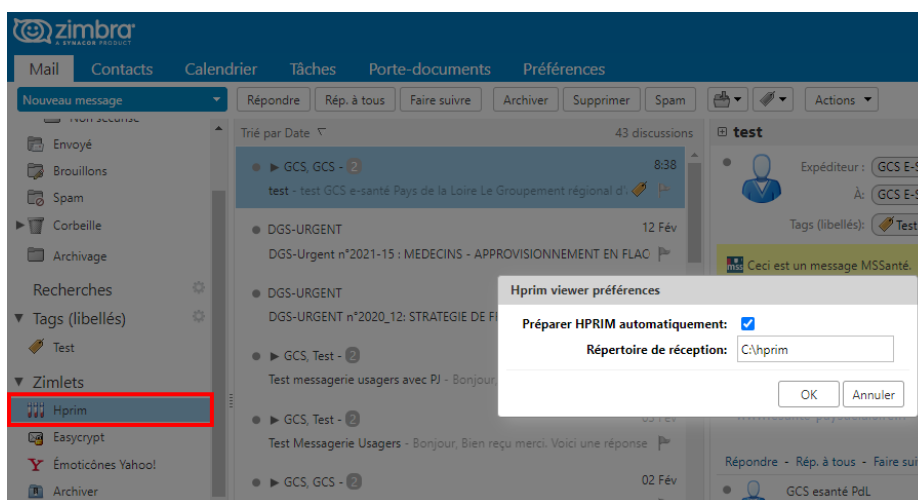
zimbra
A SYNACOR PRODUCT

Mail | Contacts | Calendrier | Tâches | Porte-documents | Préférences

Nouveau message

Répondre | Rép. à tous | Faire suivre | Archiver | Supprimer | Spam | Actions

Envoyé
Brouillons
Spam
Corbeille
Archivage

Recherches

Tags (libellés)
Test

Zimlets
Hprim
Easycrypt
Émoticônes Yahoo!
Archiver

Trié par Date
43 discussions

GCS, GCS - 2
8:38
test - test GCS e-santé Pays de la Loire Le Groupement régional d'

DGS-URGENT
12 Fév
DGS-Urgent n°2021-15 : MEDECINS - APPROVISIONNEMENT EN FLAC

DGS-URGENT
DGS-URGENT n°2020_12: STRATEGIE DE F

GCS, Test - 2
Test messagerie usagers avec PJ - Bonjour,

GCS, Test - 2
Test Messagerie Usagers - Bonjour, Bien reçu merci. Voici une réponse

GCS, GCS - 2
02 Fév

test

Expéditeur : GCS E-S
À: GCS E-S
Tags (libellés): Test

Ceci est un message MSSanté.

Répondre - Rép. à tous - Faire sui

GCS esanté PdL

Hprim viewer préférences
Préparer HPRIM automatiquement:
Répertoire de réception: C:\hprim
OK
Annuler